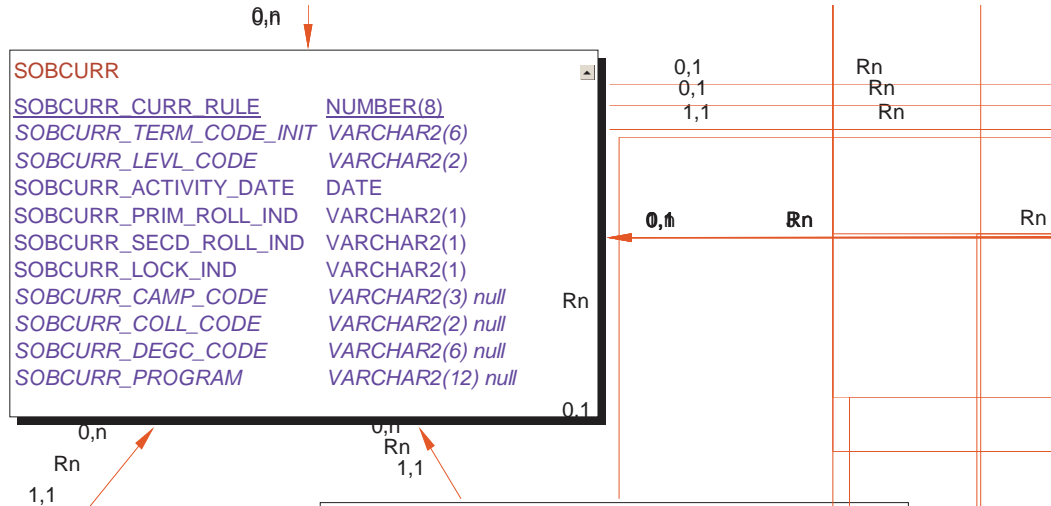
0,n

SOBCURR

SOBCURR_CURR_RULE NUMBER(8)
SOBCURR_TERM_CODE_INIT VARCHAR2(6)
SOBCURR_LEVL_CODE VARCHAR2(2)
SOBCURR_ACTIVITY_DATE DATE
SOBCURR_PRIM_ROLL_IND VARCHAR2(1)
SOBCURR_SECD_ROLL_IND VARCHAR2(1)
SOBCURR_LOCK_IND VARCHAR2(1)
SOBCURR_CAMP_CODE VARCHAR2(3) null
SOBCURR_COLL_CODE VARCHAR2(2) null
SOBCURR_DEGC_CODE VARCHAR2(6) null
SOBCURR_PROGRAM VARCHAR2(12) null

0,1 Rn
0,1 Rn
1,1 Rn

0,1 Rn Rn

Rn

0,1

0,n
Rn
1,1

0,n
Rn
1,1